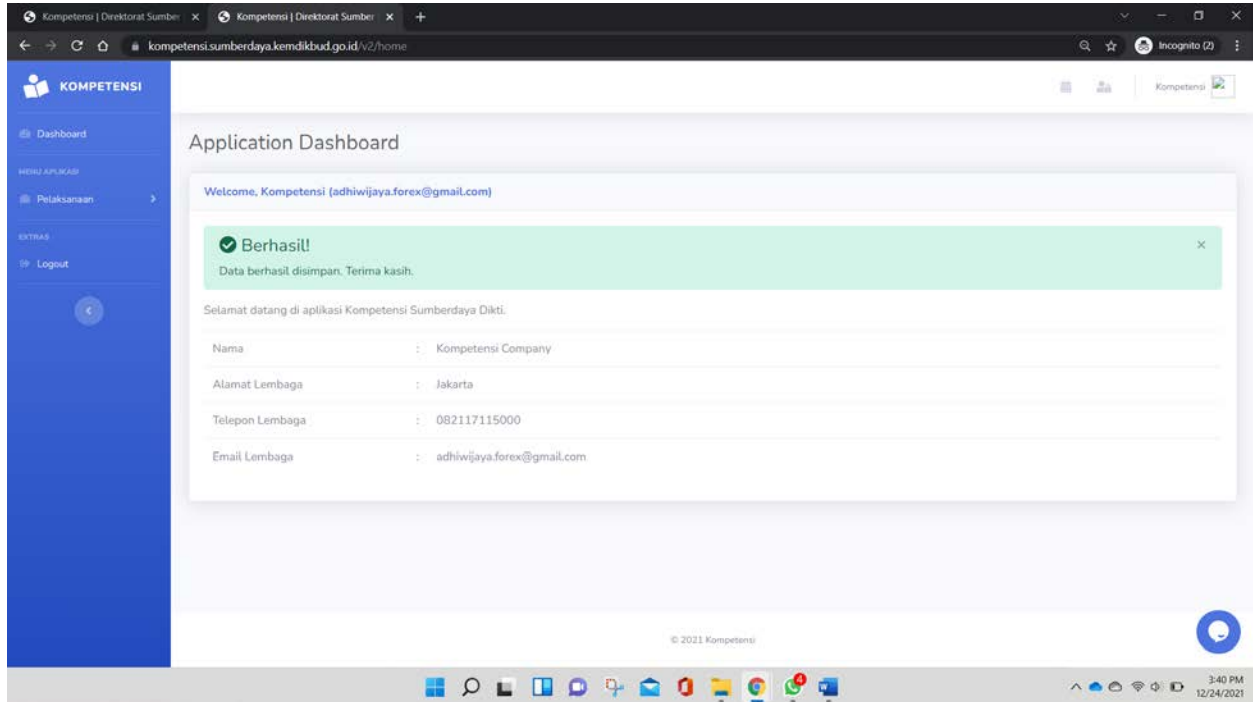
Kompetensi | Direktorat Sumber ×
Kompetensi | Direktorat Sumber ×
+

kompetensi.sumberdaya.kemdikbud.go.id/v2/home

Incognito (2)

KOMPETENSI

Dashboard

MENU APLIKASI

Pelaksanaan

EXTRAS

Logout

Kompetensi

Application Dashboard

Welcome, Kompetensi (adhiwijaya.forex@gmail.com)

Berhasil!

Data berhasil disimpan. Terima kasih.

×

Selamat datang di aplikasi Kompetensi Sumberdaya Dikti.

| | | |
|---|---|---|
| Nama | : | Kompetensi Company |
| Alamat Lembaga | : | Jakarta |
| Telepon Lembaga | : | 082117115000 |
| Email Lembaga | : | adhiwijaya.forex@gmail.com |

© 2021 Kompetensi

3:40 PM
12/24/2021